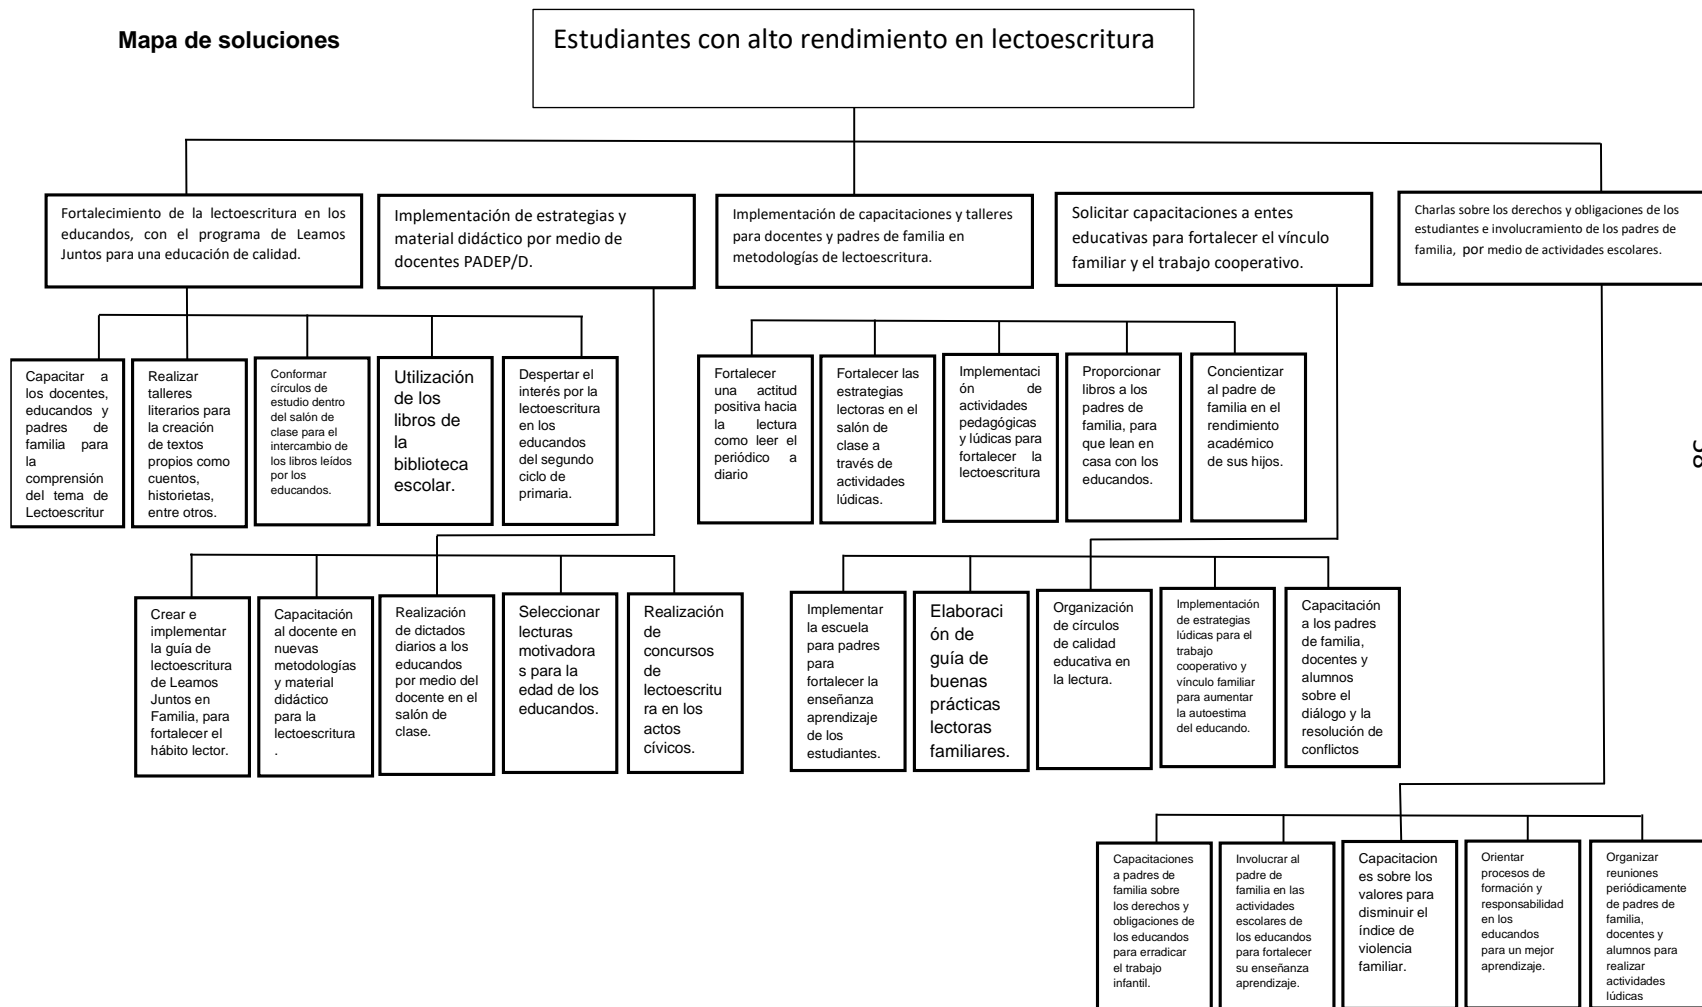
Mapa de soluciones

Estudiantes con alto rendimiento en lectoescritura

Fortalecimiento de la lectoescritura en los educandos, con el programa de Leamos Juntos para una educación de calidad.

Implementación de estrategias y material didáctico por medio de docentes PADEP/D.

Implementación de capacitaciones y talleres para docentes y padres de familia en metodologías de lectoescritura.

Solicitar capacitaciones a entes educativas para fortalecer el vínculo familiar y el trabajo cooperativo.

Charlas sobre los derechos y obligaciones de los estudiantes e involucramiento de los padres de familia, por medio de actividades escolares.

Capacitar a los docentes, educandos y padres de familia para la comprensión del tema de Lectoescritur

Realizar talleres literarios para la creación de textos propios como cuentos, historietas, entre otros.

Conformar círculos de estudio dentro del salón de clase para el intercambio de los libros leídos por los educandos.

Utilización de los libros de la biblioteca escolar.

Despertar el interés por la lectoescritura en los educandos del segundo ciclo de primaria.

Fortalecer una actitud positiva hacia la lectura como leer el periódico a diario

Fortalecer las estrategias lectoras en el salón de clase a través de actividades lúdicas.

Implementación de actividades pedagógicas y lúdicas para fortalecer la lectoescritura

Proporcionar libros a los padres de familia, para que lean en casa con los educandos.

Concientizar al padre de familia en el rendimiento académico de sus hijos.

Crear e implementar la guía de lectoescritura de Leamos Juntos en Familia, para fortalecer el hábito lector.

Capacitación al docente en nuevas metodologías y material didáctico para la lectoescritura.

Realización de dictados diarios a los educandos por medio del docente en el salón de clase.

Seleccionar lecturas motivadoras para la edad de los educandos.

Realización de concursos de lectoescritura en los actos cívicos.

Implementar la escuela para padres para fortalecer la enseñanza aprendizaje de los estudiantes.

Elaboración de guía de buenas prácticas lectoras familiares.

Organización de círculos de calidad educativa en la lectura.

Implementación de estrategias lúdicas para el trabajo cooperativo y vínculo familiar para aumentar la autoestima del educando.

Capacitación a los padres de familia, docentes y alumnos sobre el diálogo y la resolución de conflictos

Capacitaciones a padres de familia sobre los derechos y obligaciones de los educandos para erradicar el trabajo infantil.

Involucrar al padre de familia en las actividades escolares de los educandos para fortalecer su enseñanza aprendizaje.

Capacitaciones sobre los valores para disminuir el índice de violencia familiar.

Orientar procesos de formación y responsabilidad en los educandos para un mejor aprendizaje.

Organizar reuniones periódicamente de padres de familia, docentes y alumnos para realizar actividades lúdicas

38